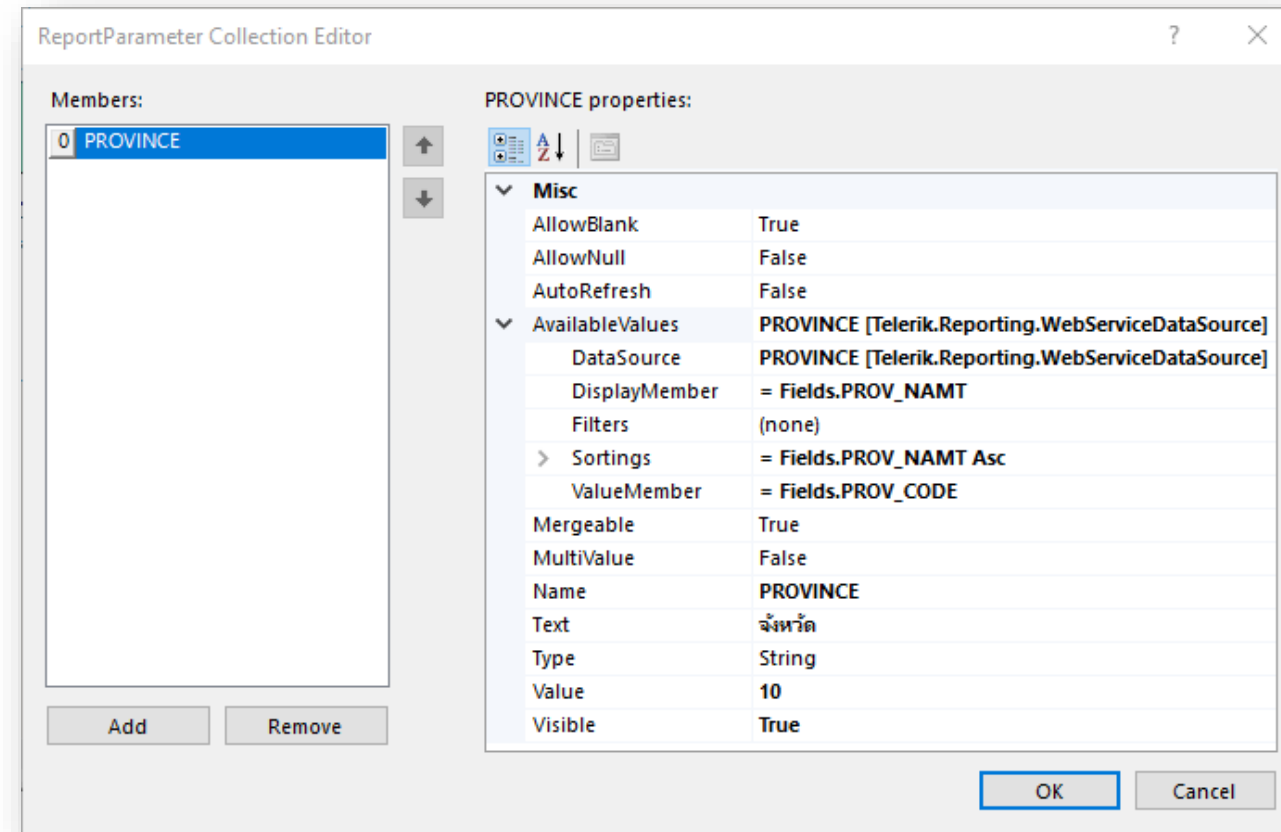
ReportParameter Collection Editor

?

Members:

0 PROVINCE

PROVINCE properties:

| Misc | |
|---|---|
| AllowBlank | True |
| AllowNull | False |
| AutoRefresh | False |
| AvailableValues | PROVINCE [Telerik.Reporting.WebServiceDataSource] |
| DataSource | PROVINCE [Telerik.Reporting.WebServiceDataSource] |
| DisplayMember | = Fields.PROV_NAMT |
| Filters | (none) |
| Sortings | = Fields.PROV_NAMT Asc |
| ValueMember | = Fields.PROV_CODE |
| Mergeable | True |
| MultiValue | False |
| Name | PROVINCE |
| Text | จังหวัด |
| Type | String |
| Value | 10 |
| Visible | True |

Add

Remove

OK

Cancel